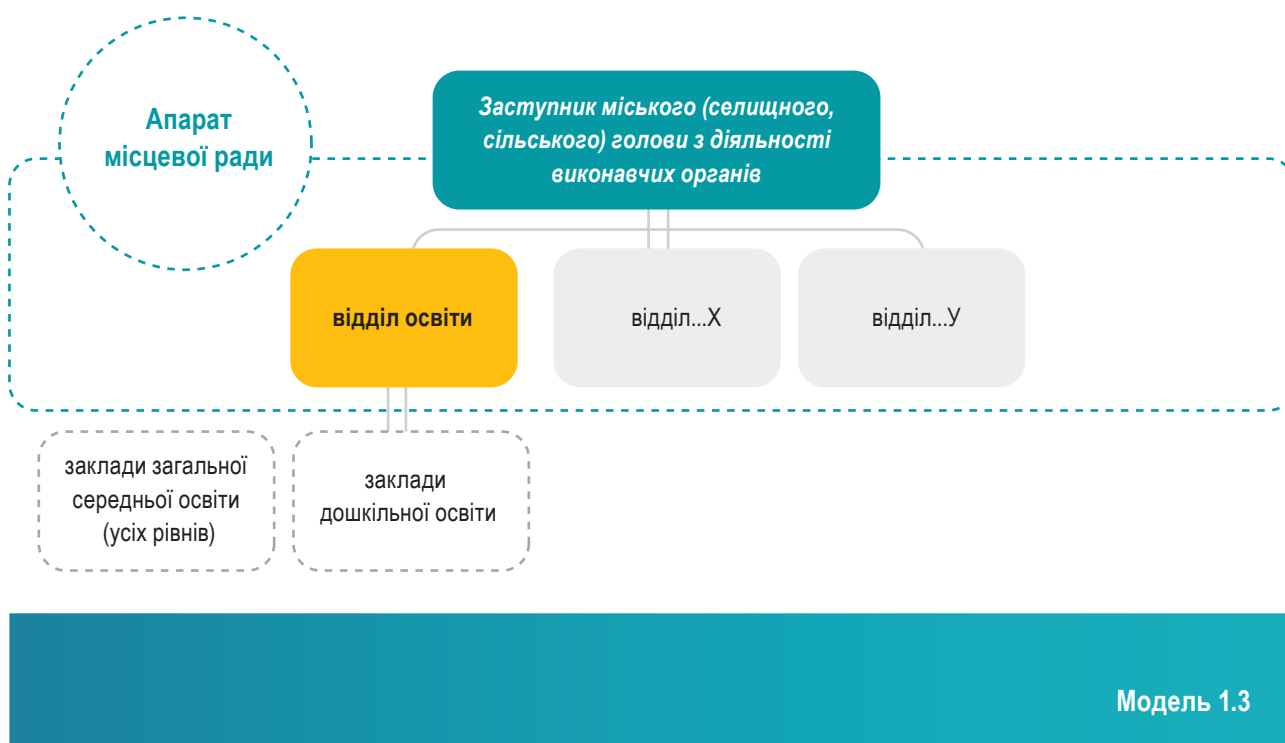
Апарат місцевої ради

Заступник міського (селищного, сільського) голови з діяльності виконавчих органів

відділ освіти

відділ...Х

відділ...У

заклади загальної середньої освіти (усіх рівнів)

заклади дошкільної освіти

Модель 1.3